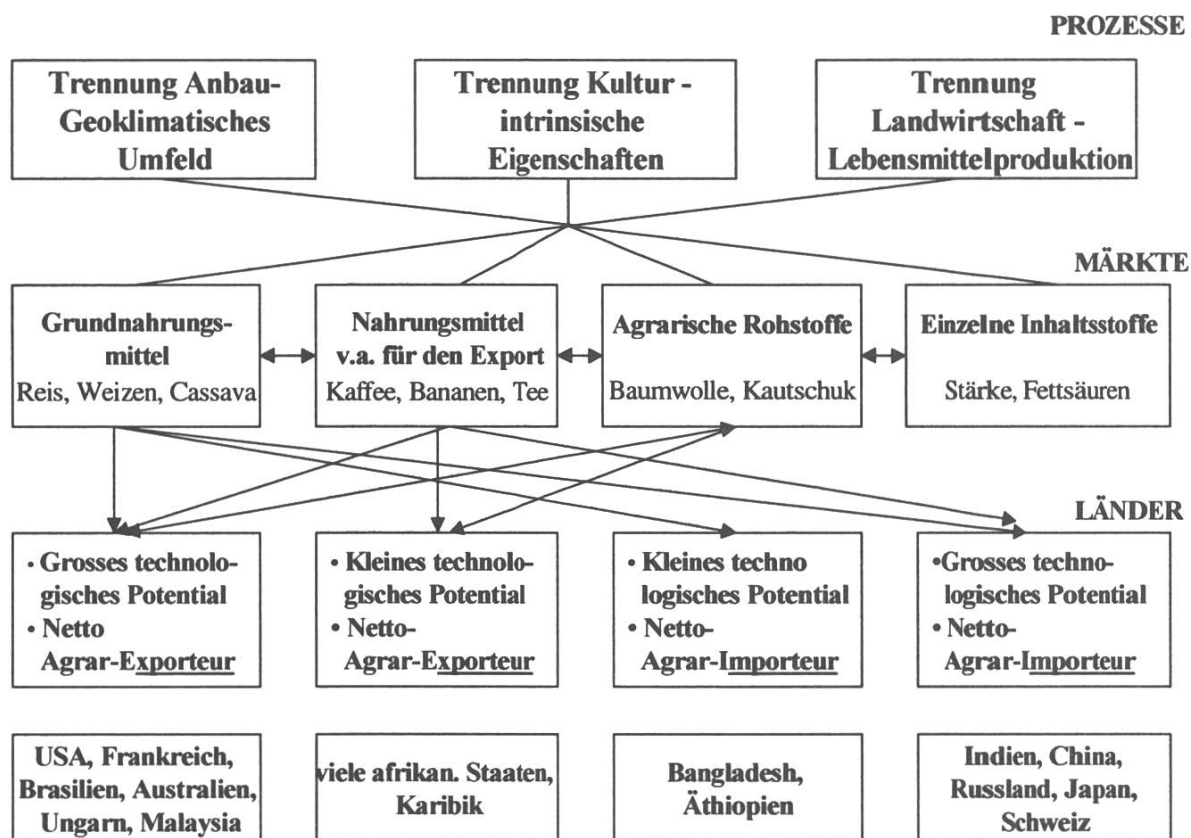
PROZESSE

Trennung Anbau-Geoklimatisches Umfeld

Trennung Kultur - intrinsische Eigenschaften

Trennung Landwirtschaft - Lebensmittelproduktion

MÄRKTE

Grundnahrungsmittel
Reis, Weizen, Cassava

Nahrungsmittel v.a. für den Export
Kaffee, Bananen, Tee

Agrarische Rohstoffe
Baumwolle, Kautschuk

Einzelne Inhaltsstoffe
Stärke, Fettsäuren

LÄNDER

• Grosses technologisches Potential
• Netto Agrar-Exporteur

• Kleines technologisches Potential
• Netto-Agrar-Exporteur

• Kleines techno logisches Potential
• Netto-Agrar-Importeur

•Grosses technologisches Potential
• Netto-Agrar-Importeur

USA, Frankreich, Brasilien, Australien, Ungarn, Malaysia

viele afrikan. Staaten, Karibik

Bangladesh, Äthiopien

Indien, China, Russland, Japan, Schweiz